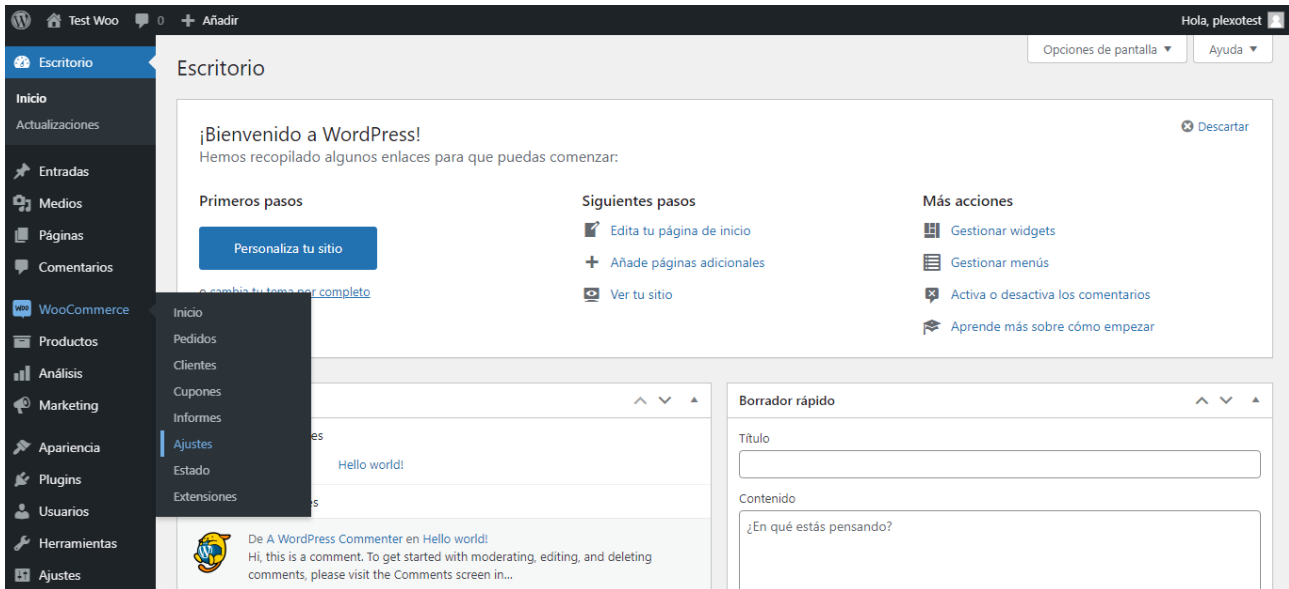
Test Woo 0 + Añadir

Hola, plexotest

Escritorio

Inicio
Actualizaciones

Entradas
Medios
Páginas
Comentarios

WooCommerce
Productos
Análisis
Marketing

Apariencia
Plugins
Usuarios
Herramientas
Ajustes

Inicio
Pedidos
Clientes
Cupones
Informes
Ajustes
Estado
Extensiones

Opciones de pantalla ▼
Ayuda ▼

Escritorio

¡Bienvenido a WordPress!
Hemos recopilado algunos enlaces para que puedas comenzar:

Descartar

Primeros pasos

Personaliza tu sitio

o cambia tu tema por completo

Siguientes pasos
Edita tu página de inicio
Añade páginas adicionales
Ver tu sitio

Más acciones
Gestionar widgets
Gestionar menús
Activa o desactiva los comentarios
Aprende más sobre cómo empezar

es
Hello world!
es

De A WordPress Commenter en Hello world!
Hi, this is a comment. To get started with moderating, editing, and deleting comments, please visit the Comments screen in...

Borrador rápido
Título
Contenido
¿En qué estás pensando?